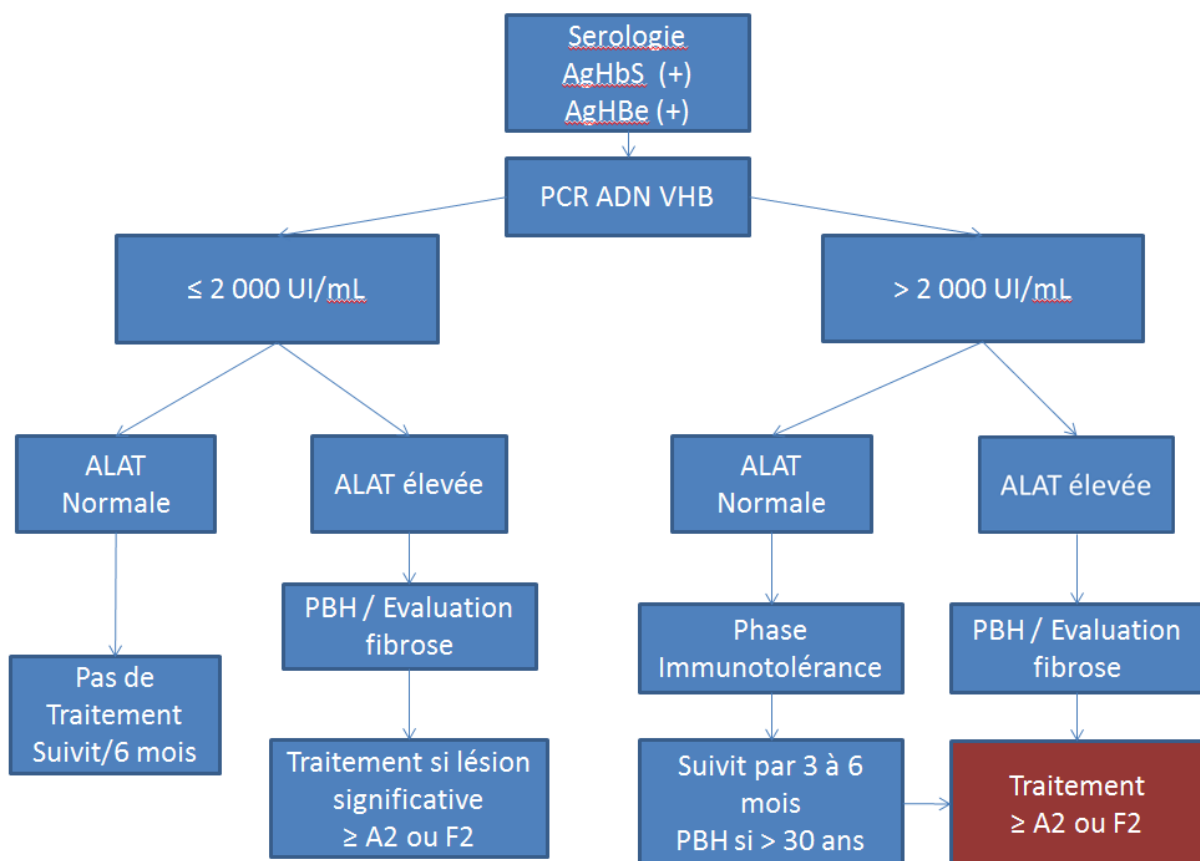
Serologie
AgHbS (+)
AgHBe (+)

PCR ADN VHB

≤ 2 000 UI/mL

> 2 000 UI/mL

ALAT Normale

ALAT élevée

ALAT Normale

ALAT élevée

Pas de Traitement Suivit/6 mois

PBH / Evaluation fibrose

Traitement si lésion significative ≥ A2 ou F2

Phase Immunotolérance

Suivit par 3 à 6 mois PBH si > 30 ans

PBH / Evaluation fibrose

Traitement ≥ A2 ou F2